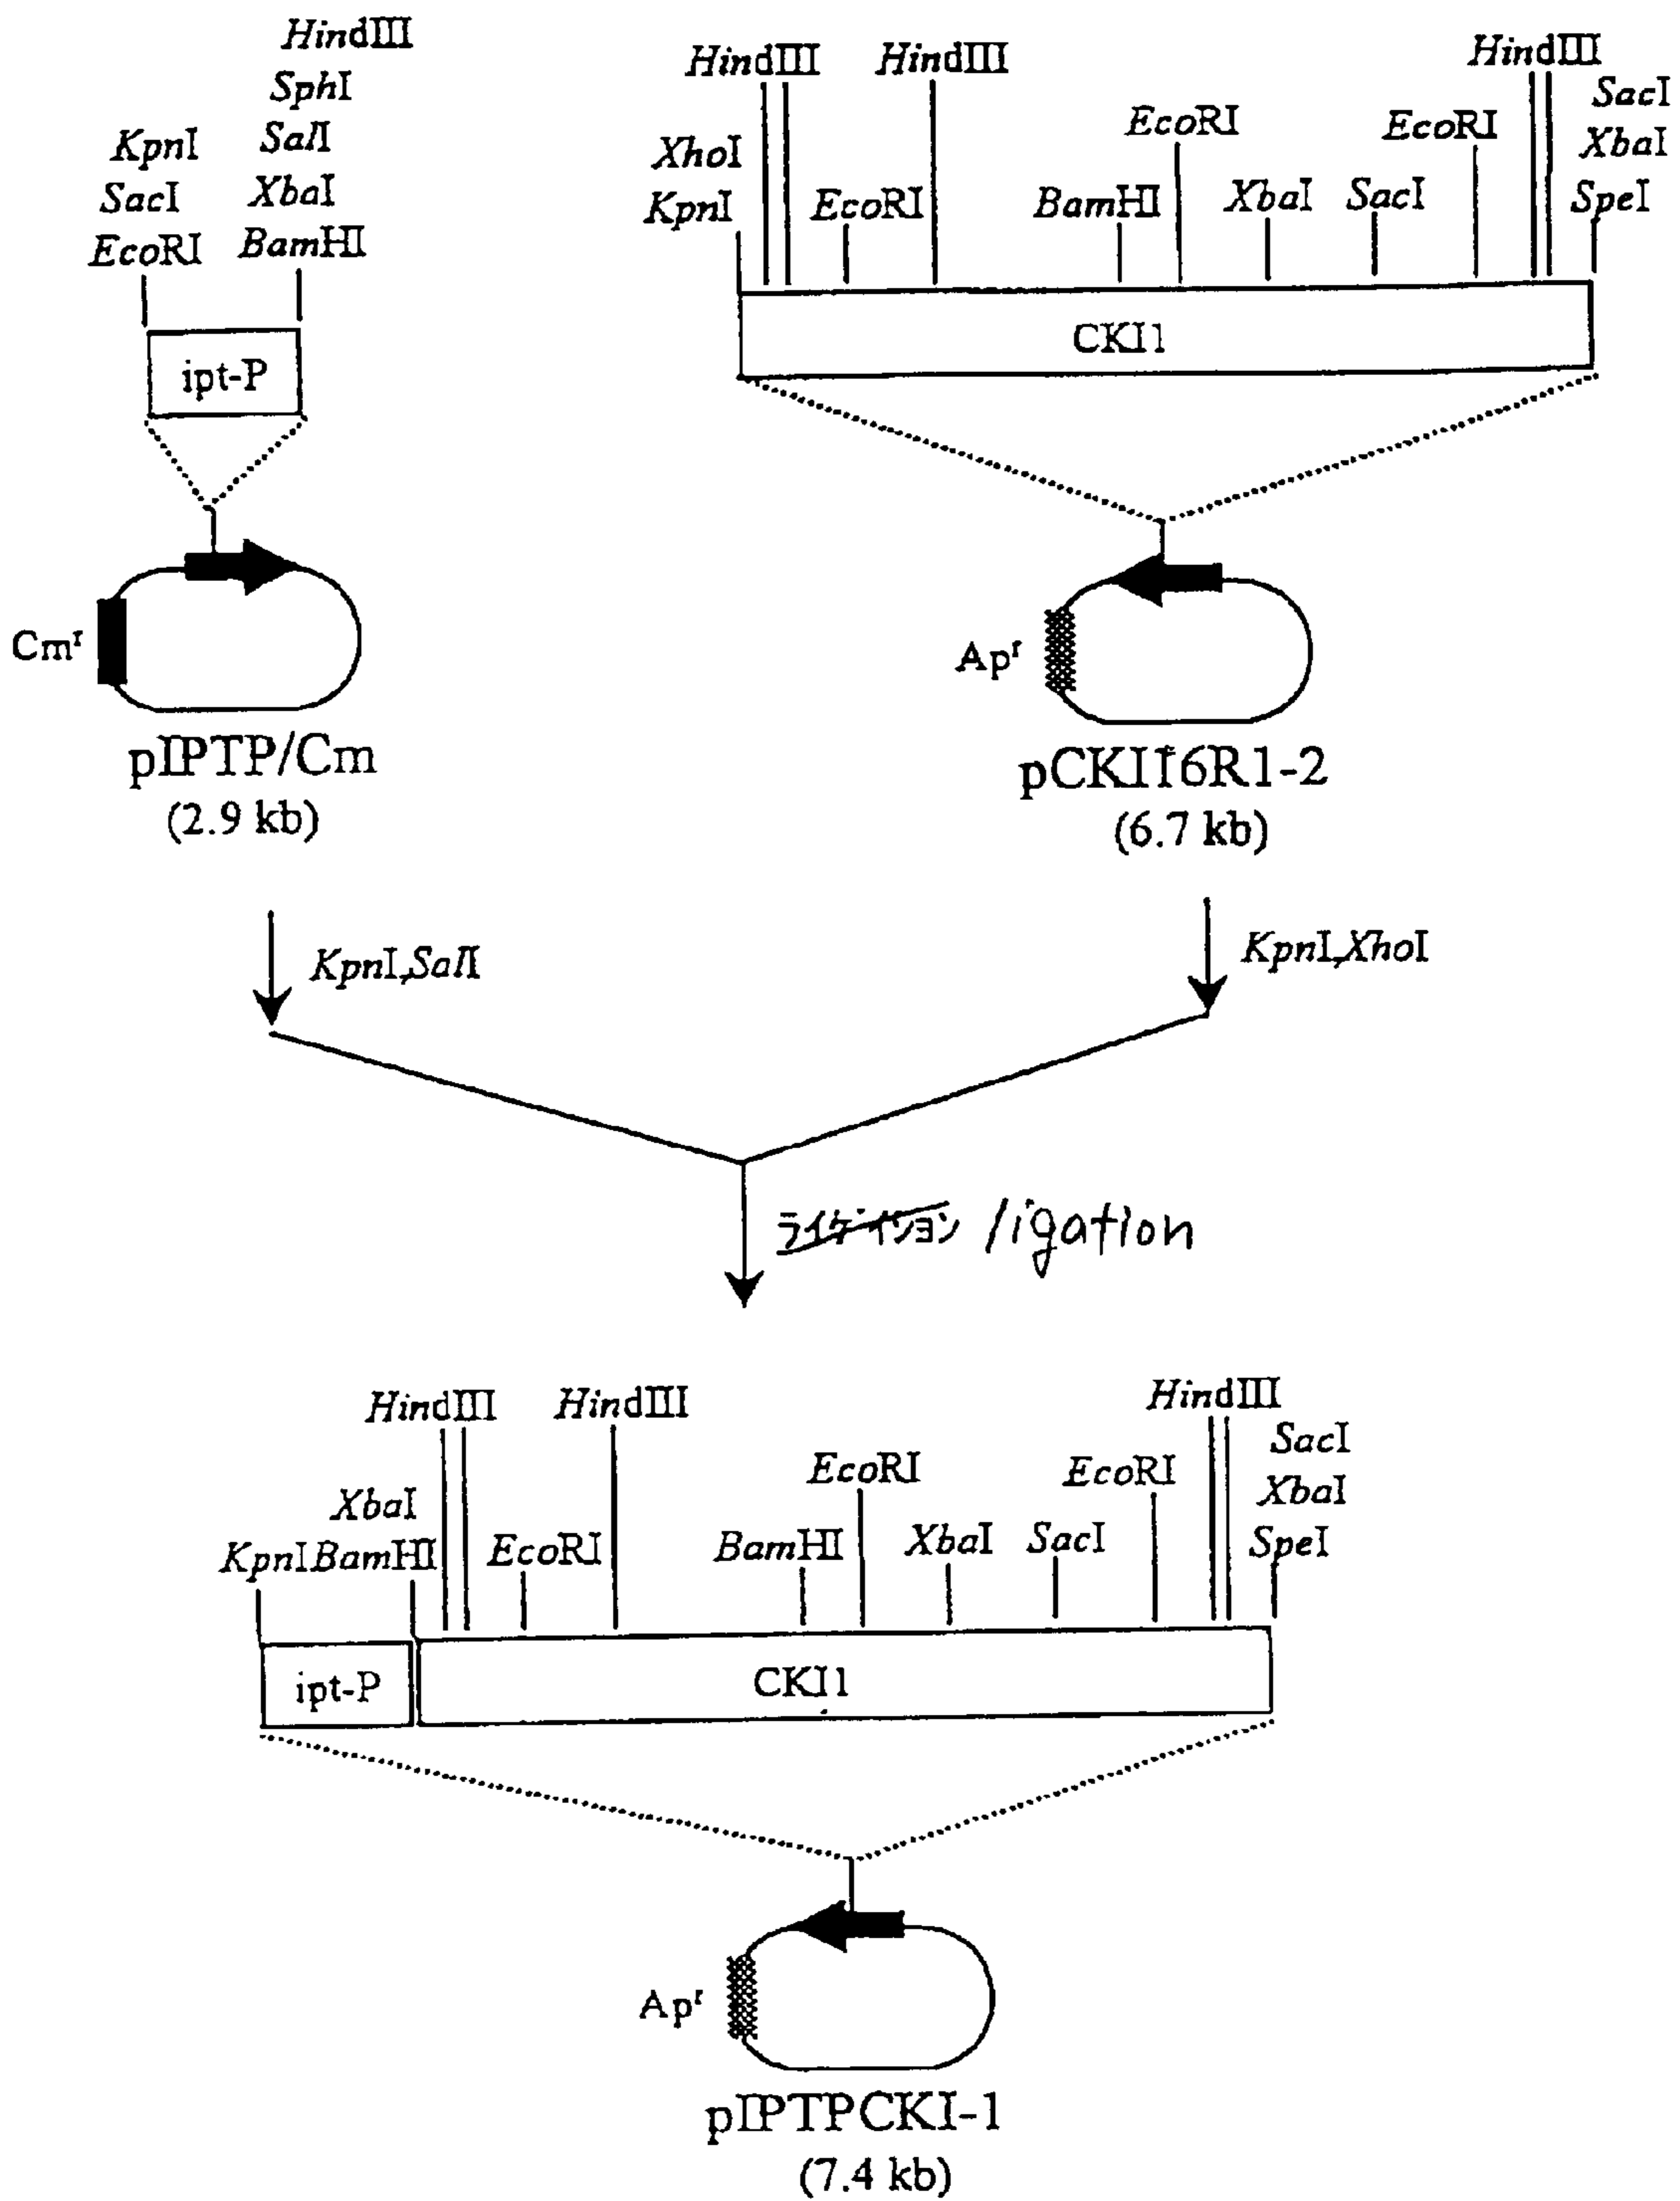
HindIII
SphI
SalI
XbaI
BamHI
KpnI
SacI
EcoRI

ipt-P

Cm$^r$

pIPTP/Cm
(2.9 kb)

HindIII HindIII HindIII
XhoI
KpnI EcoRI BamHI EcoRI XbaI SacI EcoRI
SacI
XbaI
SpeI

CKI1

Ap$^r$

pCKI16R1-2
(6.7 kb)

KpnI,SalI

KpnI,XhoI

ライゲイション ligation

HindIII HindIII HindIII
XbaI
KpnI BamHI EcoRI BamHI EcoRI XbaI SacI EcoRI
SacI
XbaI
SpeI

ipt-P CKI1

Ap$^r$

pIPTPCKI-1
(7.4 kb)